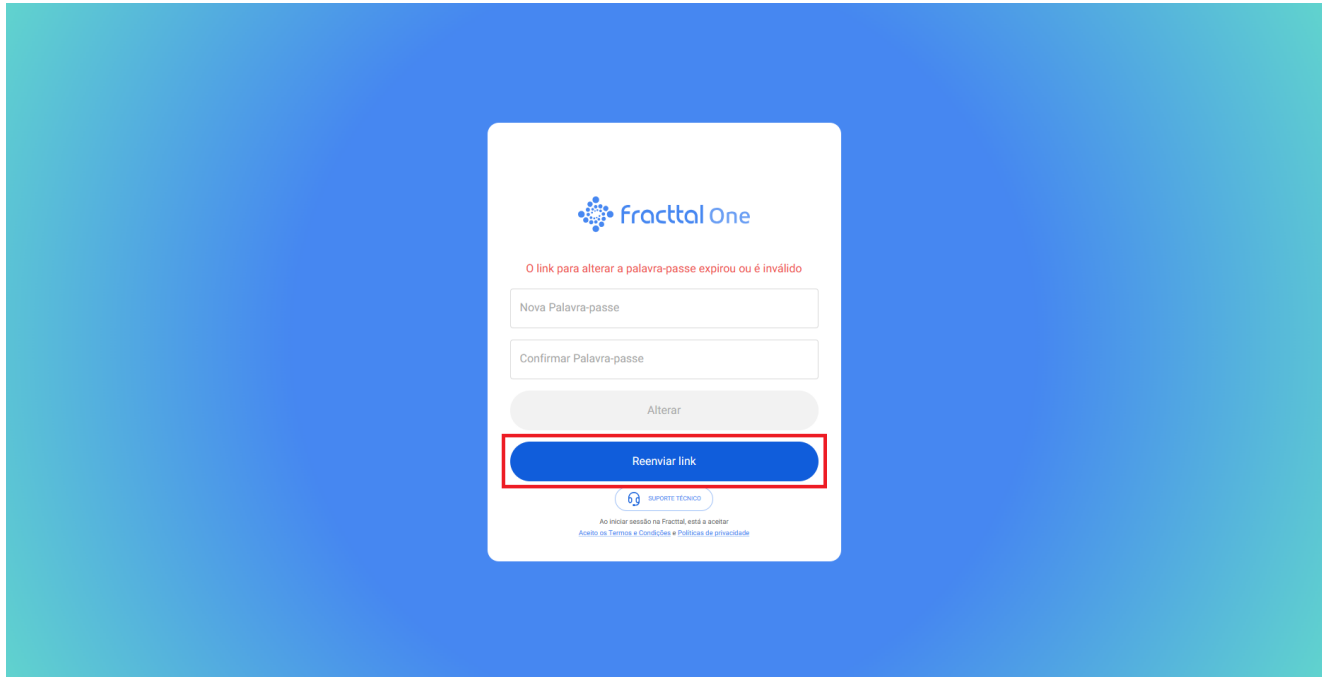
Fracttal One

O link para alterar a palavra-passe expirou ou é inválido

Nova Palavra-passe

Confirmar Palavra-passe

Alterar

Reenviar link

SUPORTE TÉCNICO

Ao iniciar sessão na Fracttal, está a aceitar
Aceito os Termos e Condições e Políticas de privacidade